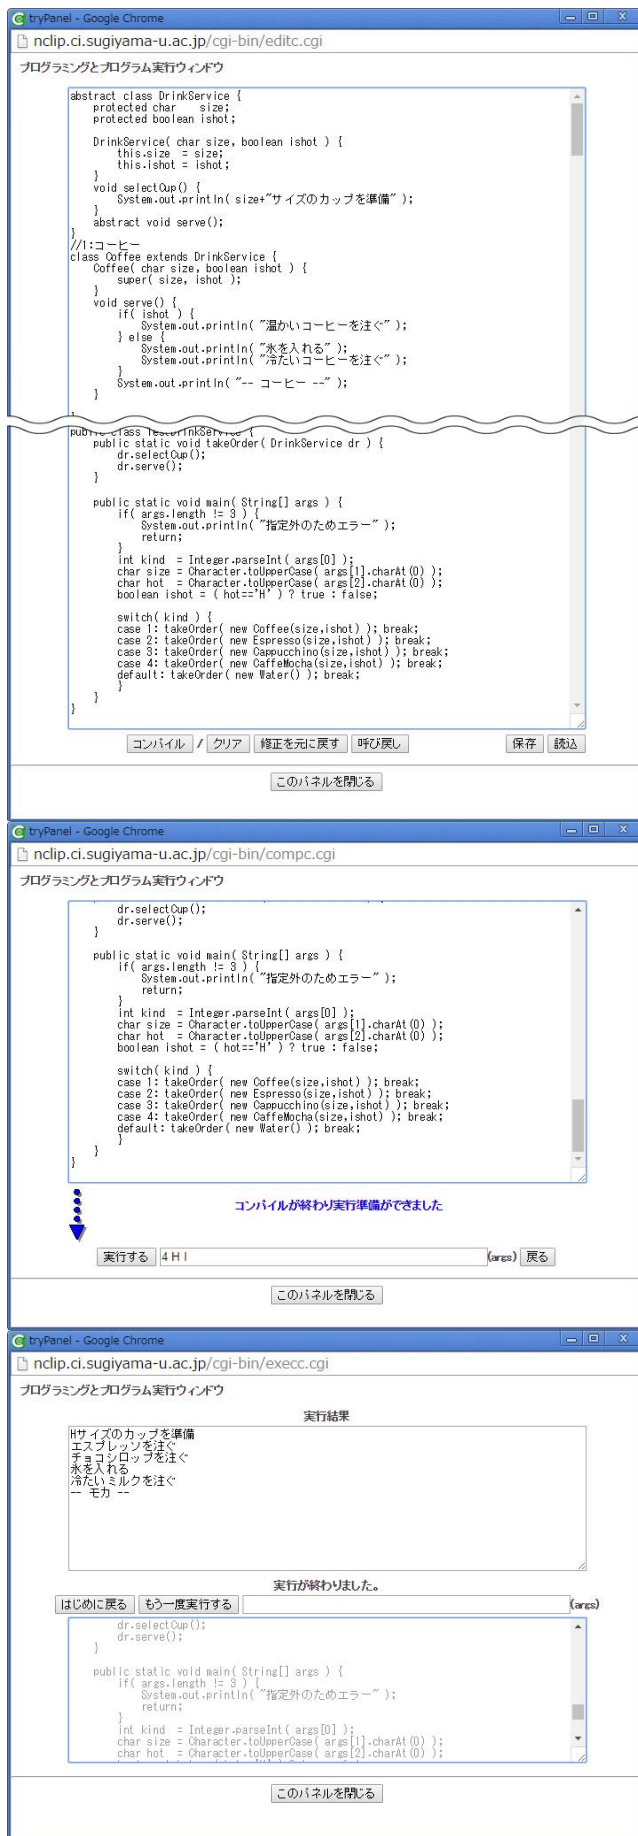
tryPanel - Google Chrome
nclip.ci.sugiyama-u.ac.jp/cgi-bin/editc.cgi
プログラミングとプログラム実行ウィンドウ

abstract class DrinkService {
    protected char    size;
    protected boolean ishot;

    DrinkService( char size, boolean ishot ) {
        this.size  = size;
        this.ishot = ishot;
    }
    void selectCup() {
        System.out.println( size+"サイズのカップを準備" );
    }
    abstract void serve();
}
//1:コーヒー
class Coffee extends DrinkService {
    Coffee( char size, boolean ishot ) {
        super( size, ishot );
    }
    void serve() {
        if( ishot ) {
            System.out.println( "温かいコーヒーを注ぐ" );
        } else {
            System.out.println( "氷を入れる" );
            System.out.println( "冷たいコーヒーを注ぐ" );
        }
        System.out.println( "-- コーヒー --" );
    }

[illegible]
public class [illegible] {
    public static void takeOrder( DrinkService dr ) {
        dr.selectCup();
        dr.serve();
    }

    public static void main( String[] args ) {
        if( args.length != 3 ) {
            System.out.println( "指定外のためエラー" );
            return;
        }
        int kind  = Integer.parseInt( args[0] );
        char size = Character.toUpperCase( args[1].charAt(0) );
        char hot  = Character.toUpperCase( args[2].charAt(0) );
        boolean ishot = ( hot=='H' ) ? true : false;

        switch( kind ) {
        case 1: takeOrder( new Coffee(size,ishot) ); break;
        case 2: takeOrder( new Espresso(size,ishot) ); break;
        case 3: takeOrder( new Cappuccino(size,ishot) ); break;
        case 4: takeOrder( new CaffeMocha(size,ishot) ); break;
        default: takeOrder( new Water() ); break;
        }
    }
}

コンパイル / クリア 修正を元に戻す 呼び戻し 保存 読込
このパネルを閉じる

tryPanel - Google Chrome
nclip.ci.sugiyama-u.ac.jp/cgi-bin/compc.cgi
プログラミングとプログラム実行ウィンドウ

        dr.selectCup();
        dr.serve();
    }

    public static void main( String[] args ) {
        if( args.length != 3 ) {
            System.out.println( "指定外のためエラー" );
            return;
        }
        int kind  = Integer.parseInt( args[0] );
        char size = Character.toUpperCase( args[1].charAt(0) );
        char hot  = Character.toUpperCase( args[2].charAt(0) );
        boolean ishot = ( hot=='H' ) ? true : false;

        switch( kind ) {
        case 1: takeOrder( new Coffee(size,ishot) ); break;
        case 2: takeOrder( new Espresso(size,ishot) ); break;
        case 3: takeOrder( new Cappuccino(size,ishot) ); break;
        case 4: takeOrder( new CaffeMocha(size,ishot) ); break;
        default: takeOrder( new Water() ); break;
        }
    }
}

コンパイルが終わり実行準備ができました
実行する 4 H I (args) 戻る
このパネルを閉じる

tryPanel - Google Chrome
nclip.ci.sugiyama-u.ac.jp/cgi-bin/execc.cgi
プログラミングとプログラム実行ウィンドウ

実行結果
Hサイズのカップを準備
エスプレッソを注ぐ
チョコシロップを注ぐ
氷を入れる
冷たいミルクを注ぐ
-- モカ --

実行が終わりました。
はじめに戻る もう一度実行する (args)

        dr.selectCup();
        dr.serve();
    }

    public static void main( String[] args ) {
        if( args.length != 3 ) {
            System.out.println( "指定外のためエラー" );
            return;
        }
        int kind  = Integer.parseInt( args[0] );
        char size = Character.toUpperCase( args[1].charAt(0) );
        char hot  = Character.toUpperCase( args[2].charAt(0) );

このパネルを閉じる